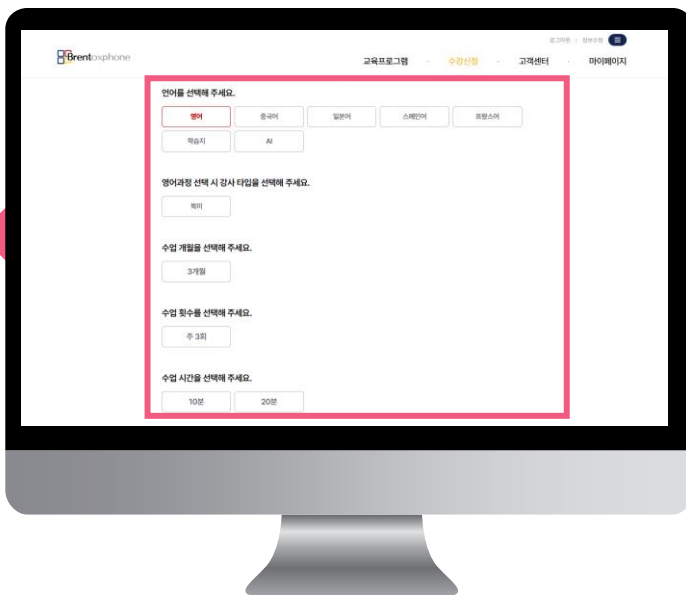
Brentoxphone

로그아웃 | 회원수정

교육프로그램 · 수강신청 · 고객센터 · 마이페이지

언어를 선택해 주세요.

영어
중국어
일본어
스페인어
프랑스어
학습지
AI

영어과정 선택 시 강사 타입을 선택해 주세요.

북미

수업 개월을 선택해 주세요.

3개월

수업 횟수를 선택해 주세요.

주 3회

수업 시간을 선택해 주세요.

10분
20분